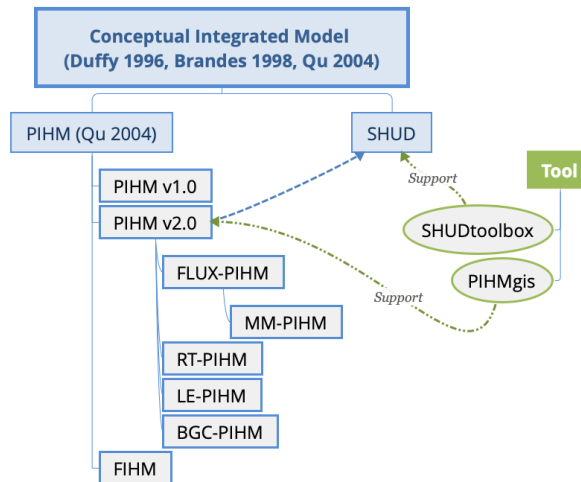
Conceptual Integrated Model
(Duffy 1996, Brandes 1998, Qu 2004)

PIHM (Qu 2004)

SHUD

PIHM v1.0

PIHM v2.0

FLUX-PIHM

MM-PIHM

RT-PIHM

LE-PIHM

BGC-PIHM

FIHM

Tool

Support

SHUDtoolbox

PIHMgis

Support